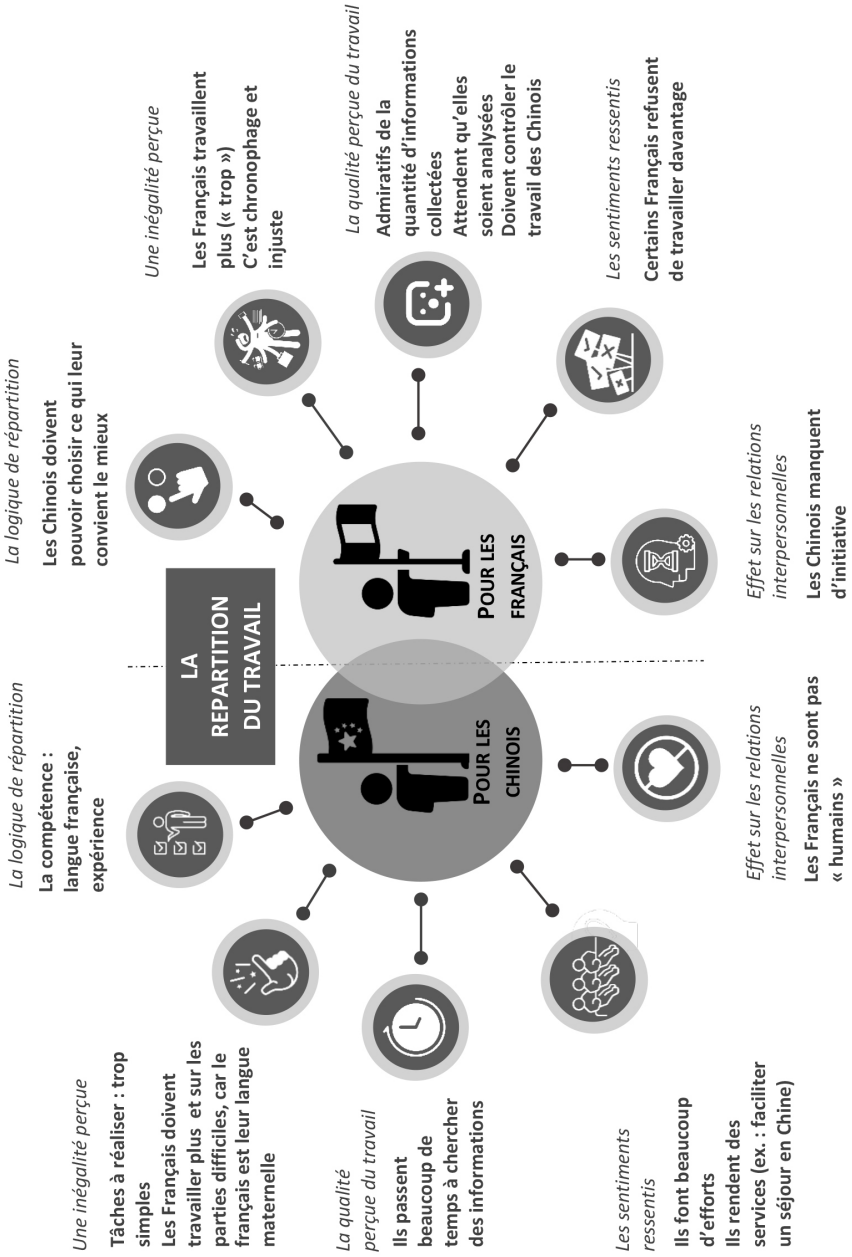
LA REPARTITION DU TRAVAIL

POUR LES CHINOIS

POUR LES FRANÇAIS

La logique de répartition
La compétence : langue française, expérience

Une inégalité perçue
Tâches à réaliser : trop simples
Les Français doivent travailler plus et sur les parties difficiles, car le français est leur langue maternelle

La qualité perçue du travail
Ils passent beaucoup de temps à chercher des informations

Les sentiments ressentis
Ils font beaucoup d'efforts
Ils rendent des services (ex. : faciliter un séjour en Chine)

Effet sur les relations interpersonnelles
Les Français ne sont pas « humains »

La logique de répartition
Les Chinois doivent pouvoir choisir ce qui leur convient le mieux

Une inégalité perçue
Les Français travaillent plus (« trop »)
C'est chronophage et injuste

La qualité perçue du travail
Admiratifs de la quantité d'informations collectées
Attendent qu'elles soient analysées
Doivent contrôler le travail des Chinois

Les sentiments ressentis
Certains Français refusent de travailler davantage

Effet sur les relations interpersonnelles
Les Chinois manquent d'initiative